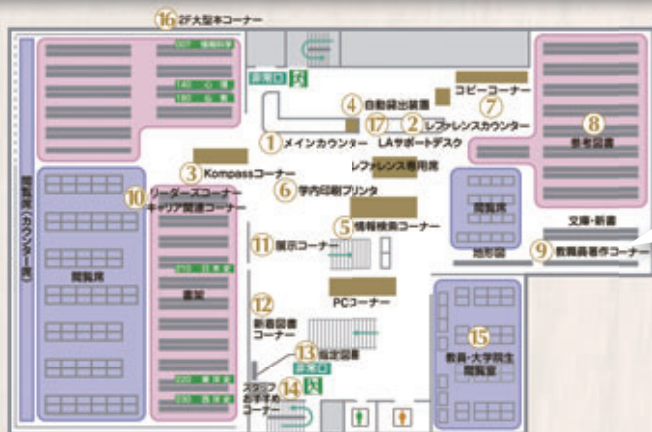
⑯ 2F大型本コーナー

007 情報科学
140 心理
190 仏教

④ 自動貸出装置
コピーコーナー
⑦
⑰ LAサポートデスク
② レファレンスカウンター
① メインカウンター
⑧ 参考図書
レファレンス専用席
③ Kompassコーナー
⑥ 学内印刷プリンタ
⑩ リーダーズコーナー キャリア関連コーナー
閲覧席(カウンター席)
閲覧席
⑤ 情報検索コーナー
文庫・新書
⑪ 展示コーナー
地形図
⑨ 教員著作コーナー
閲覧席
書架
PCコーナー
⑫ 新着図書コーナー
⑮ 教員・大学院生閲覧室
⑬ 指定図書
スタッフおすすめコーナー
⑭